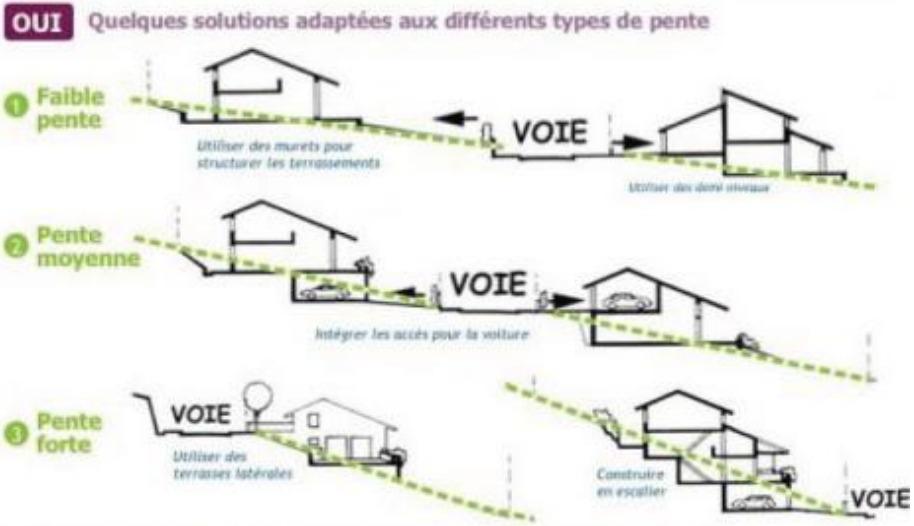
OUI Quelques solutions adaptées aux différents types de pente

1 Faible pente

Utiliser des murets pour structurer les terrassements

VOIE

Utiliser des demi niveaux

2 Pente moyenne

VOIE

Intégrer les accès pour la voiture

3 Pente forte

VOIE

Utiliser des terrasses latérales

Construire en escalier

VOIE